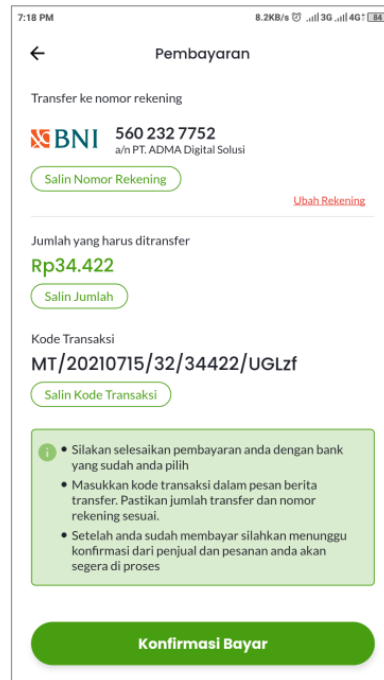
7:18 PM 8.2KB/s 3G 4G 84

Pembayaran

Transfer ke nomor rekening

BNI 560 232 7752
a/n PT. ADMA Digital Solusi

Salin Nomor Rekening

Ubah Rekening

Jumlah yang harus ditransfer

Rp34.422

Salin Jumlah

Kode Transaksi

MT/20210715/32/34422/UGLzf

Salin Kode Transaksi

• Silakan selesaikan pembayaran anda dengan bank yang sudah anda pilih
• Masukkan kode transaksi dalam pesan berita transfer. Pastikan jumlah transfer dan nomor rekening sesuai.
• Setelah anda sudah membayar silahkan menunggu konfirmasi dari penjual dan pesanan anda akan segera di proses

Konfirmasi Bayar